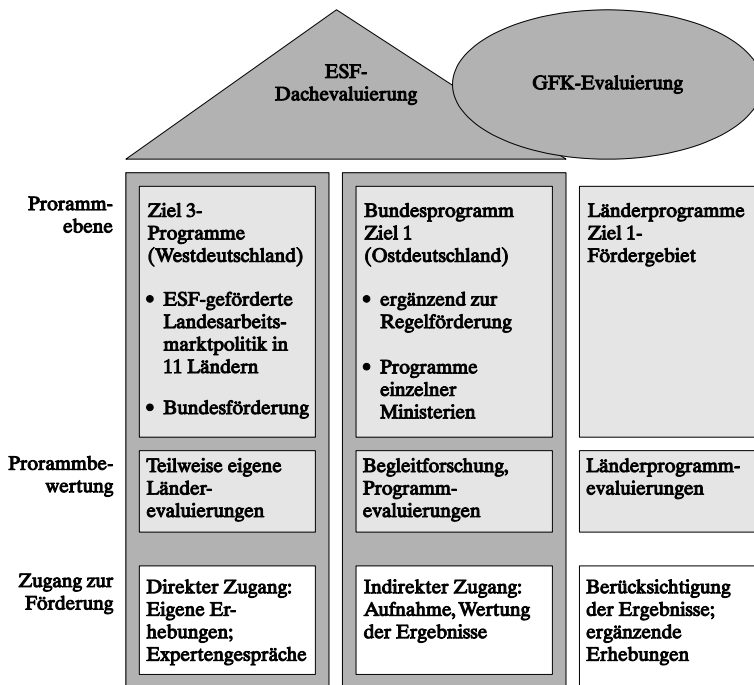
ESF-Dachevaluierung

GFK-Evaluierung

Proramm-ebene

Ziel 3-Programme (Westdeutschland)

• ESF-geförderte Landesarbeitsmarktpolitik in 11 Ländern

• Bundesförderung

Bundesprogramm Ziel 1 (Ostdeutschland)

• ergänzend zur Regelförderung

• Programme einzelner Ministerien

Länderprogramme Ziel 1-Fördergebiet

Prorammbe-wertung

Teilweise eigene Länder-evaluierungen

Begleitforschung, Programm-evaluierungen

Länderprogramm-evaluierungen

Zugang zur Förderung

Direkter Zugang: Eigene Erhebungen; Expertengespräche

Indirekter Zugang: Aufnahme, Wertung der Ergebnisse

Berücksichtigung der Ergebnisse; ergänzende Erhebungen